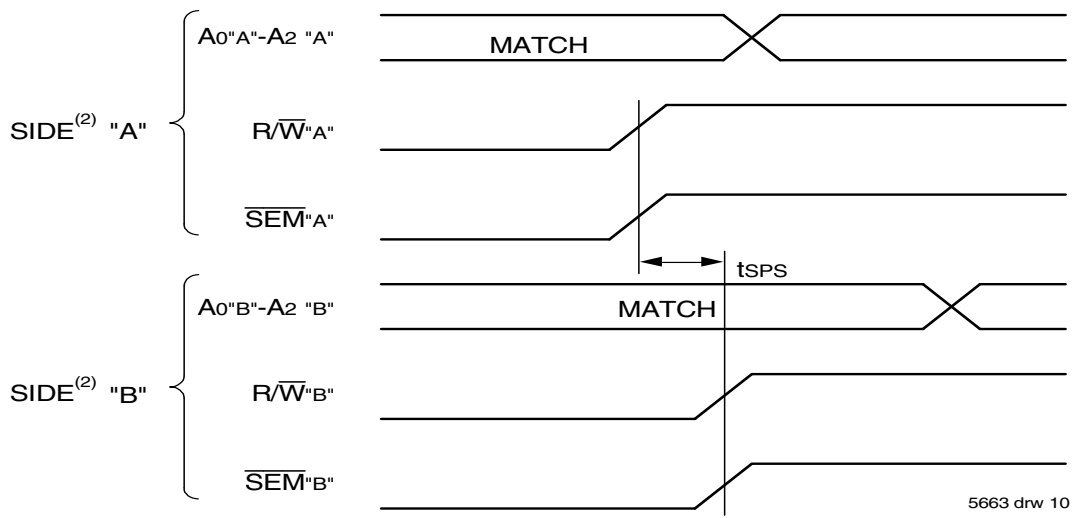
$A_{0\text{"A"}}-A_{2\text{ "A"}}$

MATCH

SIDE$^{(2)}$ "A"

$R/\overline{W}_{\text{"A"}}$

$\overline{SEM}_{\text{"A"}}$

$t_{SPS}$

$A_{0\text{"B"}}-A_{2\text{ "B"}}$

MATCH

SIDE$^{(2)}$ "B"

$R/\overline{W}_{\text{"B"}}$

$\overline{SEM}_{\text{"B"}}$

5663 drw 10